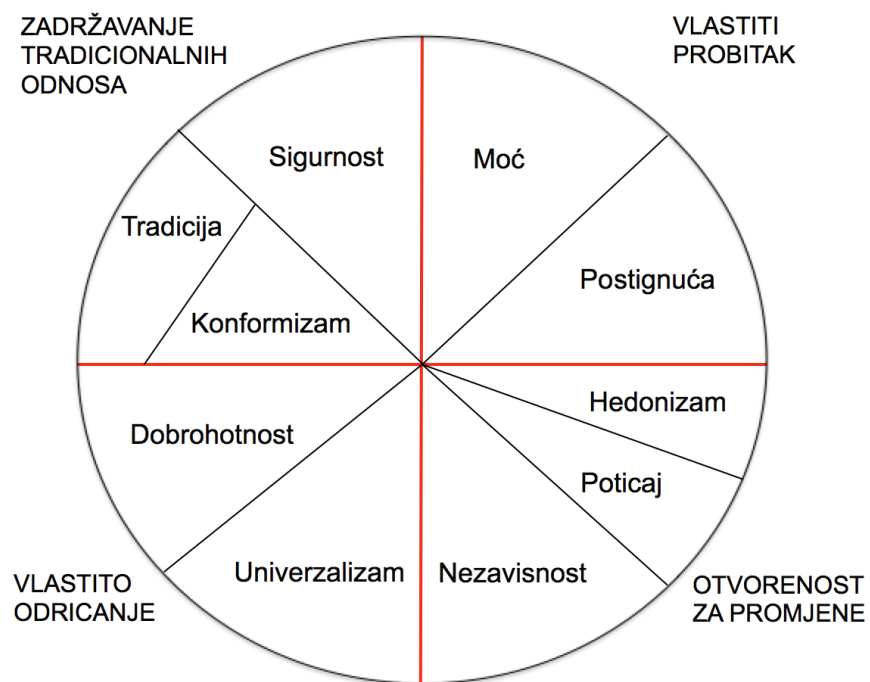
ZADRŽAVANJE TRADICIONALNIH ODNOSA

VLASTITI PROBITAK

Sigurnost

Moć

Tradicija

Konformizam

Postignuća

Hedonizam

Dobrohotnost

Poticaj

Univerzalizam

Nezavisnost

VLASTITO ODRICANJE

OTVORENOST ZA PROMJENE